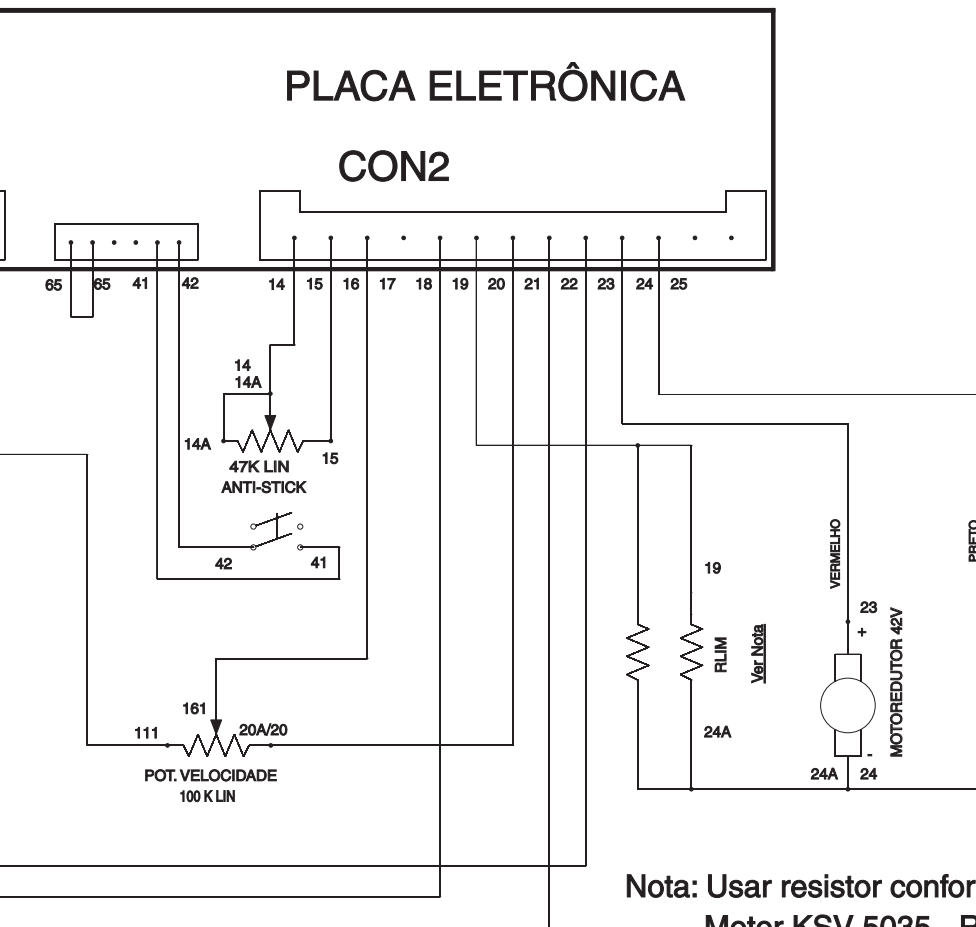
PLACA ELETRÔNICA

CON2

65 65 41 42 14 15 16 17 18 19 20 21 22 23 24 25

14
14A
14A
15
47K LIN
ANTI-STICK

42
41

19
RLIM
Ver Nota
24A

VERMELHO
23
+
MOTOREDUTOR 42V
-
24A 24

PRETO

161
111
20A/20
POT. VELOCIDADE
100 K LIN

Nota: Usar resistor confor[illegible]
Motor KSV-5035 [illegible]